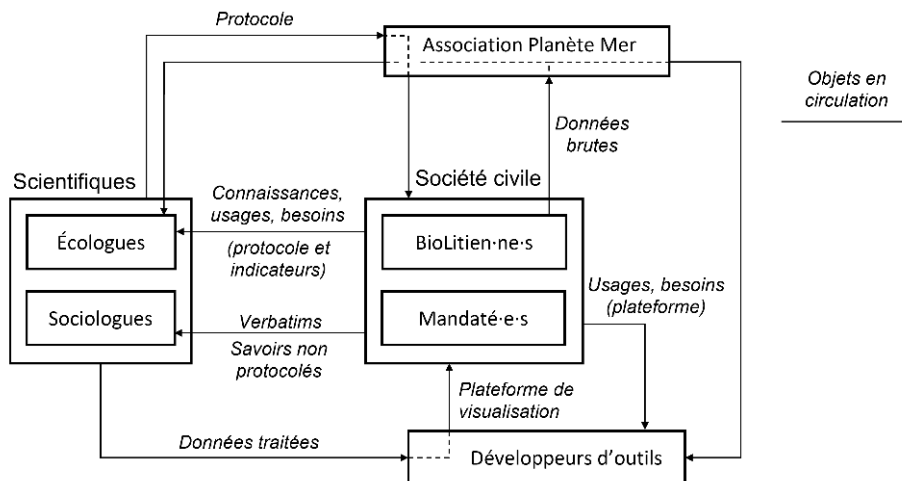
Protocole

Association Planète Mer

Objets en circulation

Données brutes

Scientifiques

Société civile

Connaissances, usages, besoins

Écologues

(protocole et indicateurs)

BioLitien·ne·s

Usages, besoins (plateforme)

Sociologues

Verbatims

Mandaté·e·s

Savoirs non protocolés

Plateforme de visualisation

Données traitées

Développeurs d'outils